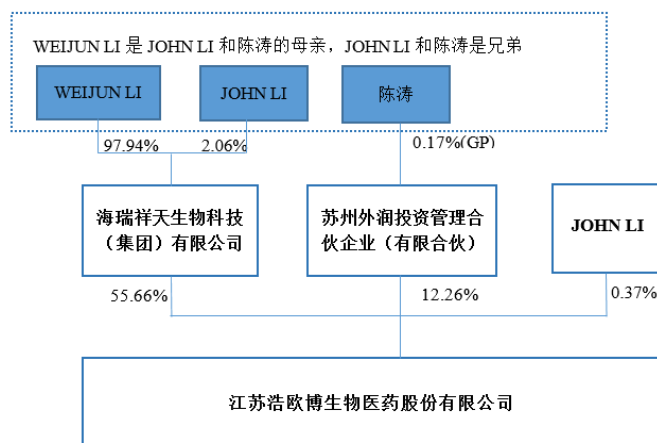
WEIJUN LI 是 JOHN LI 和陈涛的母亲，JOHN LI 和陈涛是兄弟

WEIJUN LI

JOHN LI

陈涛

97.94%

2.06%

0.17%(GP)

海瑞祥天生物科技（集团）有限公司

苏州外润投资管理合伙企业（有限合伙）

JOHN LI

55.66%

12.26%

0.37%

江苏浩欧博生物医药股份有限公司